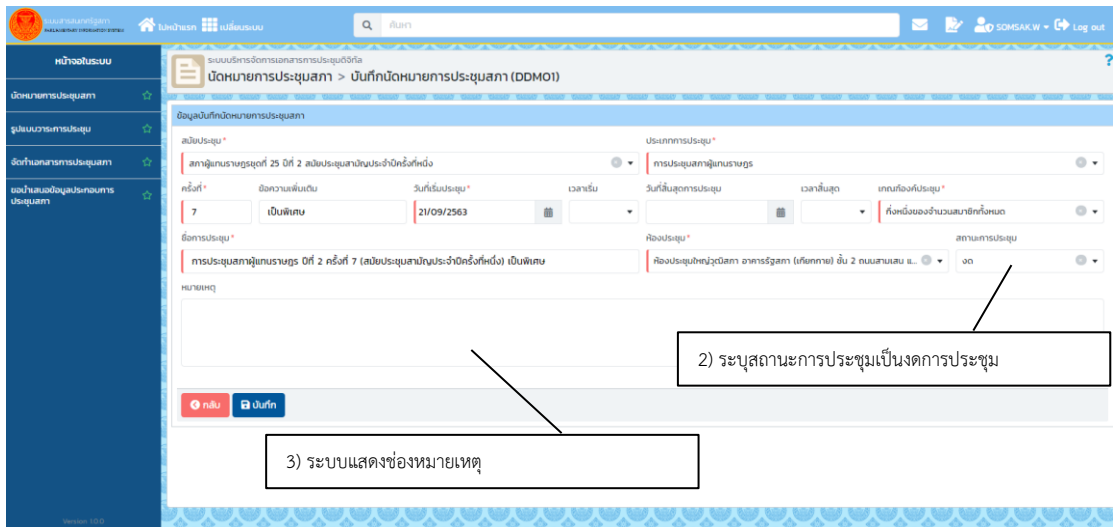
ระบบสารสนเทศรัฐสภา

ไปหน้าแรก เปลี่ยนระบบ ค้นหา SOMSAK.W Log out

หน้าจอในระบบ
นัดหมายการประชุมสภา
รูปแบบวาระการประชุม
จัดทำเอกสารการประชุมสภา
ขอนำเสนอข้อมูลประกอบการประชุมสภา

Version 1.0.0

ระบบบริหารจัดการเอกสารการประชุมดิจิทัล
นัดหมายการประชุมสภา > บันทึกนัดหมายการประชุมสภา (DDM01)

ข้อมูลบันทึกนัดหมายการประชุมสภา

สมัยประชุม *
สภาผู้แทนราษฎรชุดที่ 25 ปีที่ 2 สมัยประชุมสามัญประจำปีครั้งที่หนึ่ง

ประเภทการประชุม *
การประชุมสภาผู้แทนราษฎร

| ครั้งที่ * | ข้อความเพิ่มเติม | วันที่เริ่มประชุม * | เวลาเริ่ม | วันที่สิ้นสุดการประชุม | เวลาสิ้นสุด | เกณฑ์องค์ประชุม * |
|---|---|---|---|---|---|---|
| 7 | เป็นพิเศษ | 21/09/2563 | | | | กึ่งหนึ่งของจำนวนสมาชิกทั้งหมด |

ชื่อการประชุม *
การประชุมสภาผู้แทนราษฎร ปีที่ 2 ครั้งที่ 7 (สมัยประชุมสามัญประจำปีครั้งที่หนึ่ง) เป็นพิเศษ

ห้องประชุม *
ห้องประชุมใหญ่วุฒิสภา อาคารรัฐสภา (เกียกกาย) ชั้น 2 ถนนสามเสน แ...

สถานะการประชุม
งด

หมายเหตุ

2) ระบุสถานะการประชุมเป็นงดการประชุม

กลับ บันทึก

3) ระบบแสดงช่องหมายเหตุ